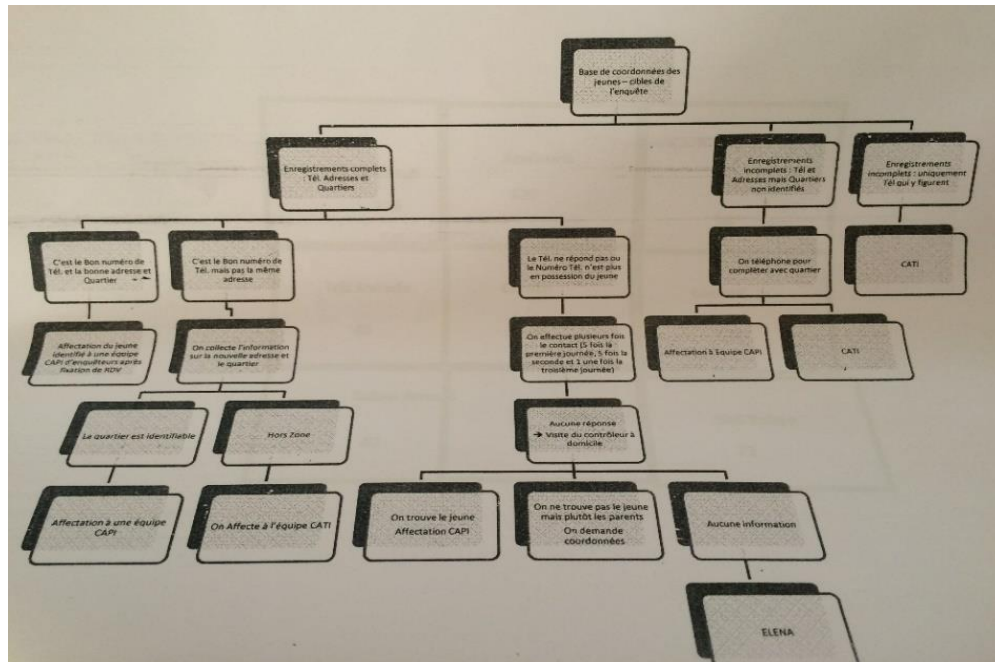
Base de coordonnées des jeunes – cibles de l'enquête

Enregistrements complets : Tél. Adresses et Quartiers

Enregistrements incomplets : Tél et Adresses mais Quartiers non identifiés

Enregistrements incomplets : uniquement Tél qui y figurent

C'est le Bon numéro de Tél. et la bonne adresse et Quartier

C'est le Bon numéro de Tél. mais pas la même adresse

Le Tél. ne répond pas ou le Numéro Tél. n'est plus en possession du jeune

On téléphone pour compléter avec quartier

CATI

Affectation du jeune identifié à une équipe CAPI d'enquêteurs après fixation de RDV

On collecte l'information sur la nouvelle adresse et le quartier

On effectue plusieurs fois le contact (5 fois la première journée, 5 fois la seconde et 1 une fois la troisième journée)

Affectation à Equipe CAPI

CATI

Le quartier est identifiable

Hors Zone

Aucune réponse
→ Visite du contrôleur à domicile

Affectation à une équipe CAPI

On Affecte à l'équipe CATI

On trouve le jeune
Affectation CAPI

On ne trouve pas le jeune mais plutôt les parents
On demande coordonnées

Aucune information

ELENA